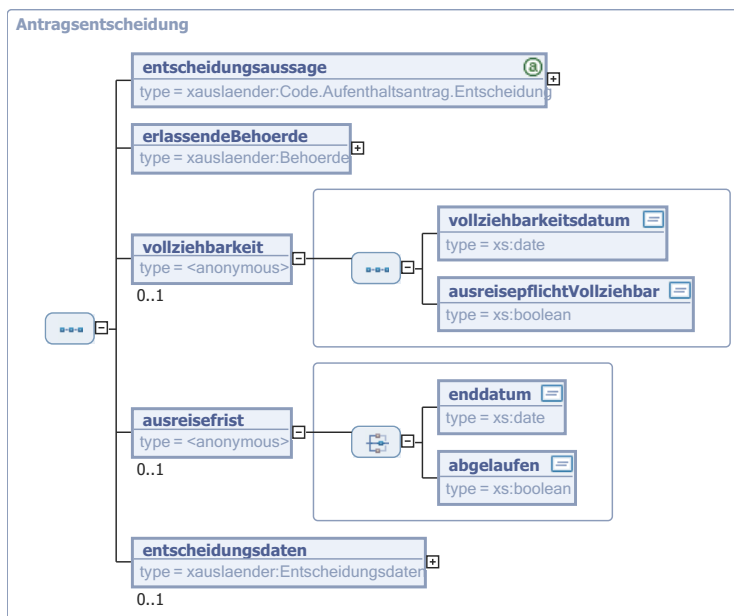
Antragsentscheidung

entscheidungsaussage
type = xauslaender:Code.Aufenthaltsantrag.Entscheidung

erlassendeBehoerde
type = xauslaender:Behoerde

vollziehbarkeit
type = <anonymous>
0..1

vollziehbarkeitsdatum
type = xs:date

ausreisepflichtVollziehbar
type = xs:boolean

ausreisefrist
type = <anonymous>
0..1

enddatum
type = xs:date

abgelaufen
type = xs:boolean

entscheidungsdaten
type = xauslaender:Entscheidungsdaten
0..1